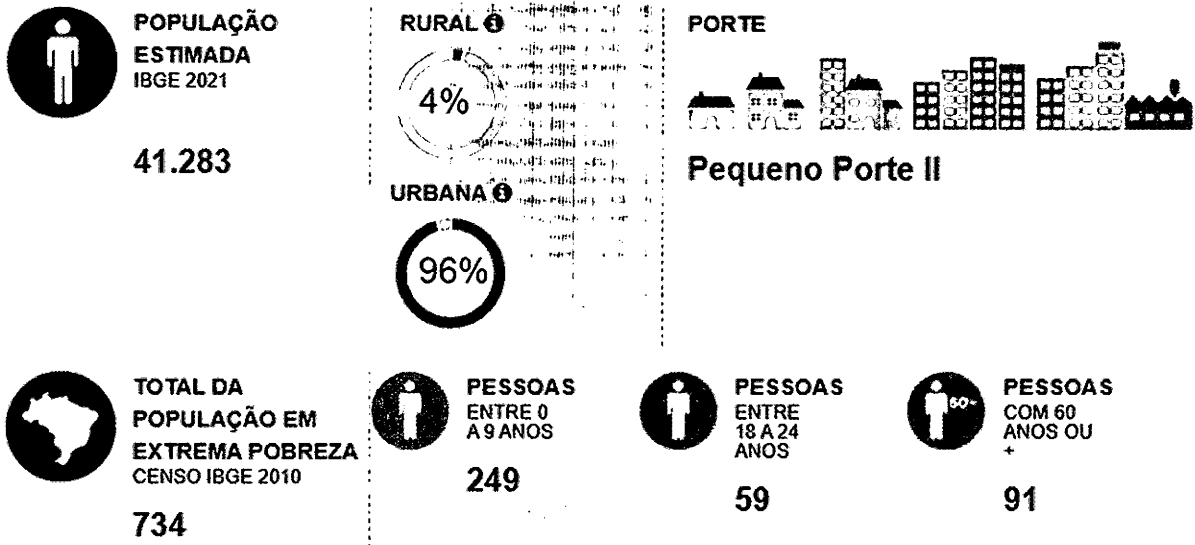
POPULAÇÃO ESTIMADA
IBGE 2021

41.283

RURAL

4%

URBANA

96%

PORTE

Pequeno Porte II

TOTAL DA POPULAÇÃO EM EXTREMA POBREZA
CENSO IBGE 2010

734

PESSOAS
ENTRE 0 A 9 ANOS

249

PESSOAS
ENTRE 18 A 24 ANOS

59

60+

PESSOAS
COM 60 ANOS OU +

91